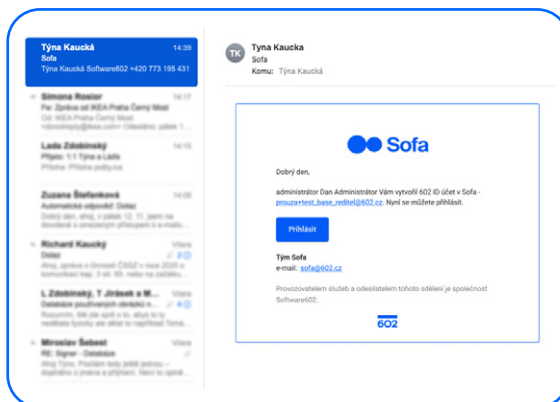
Týna Kaucká 14:39
Sofa
Týna Kaucká Software602 +420 773 195 431

Simona Rosior 14:17
Fw: Zpráva od IKEA Praha Černý Most
Od: IKEA Praha Černý Most <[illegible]> Odesláno: pátek 1...

Lada Zdobinský 14:15
Příjato: 1:1 Týna a Lada
Příloha: Příloha politky.cs

Zuzana Štefanková 14:05
Automatická odpověď: Dotaz
Dobrý den, vím, z pátek 12. 11. jsem na dovolené s omezeným přístupem k e-mailu...

Richard Kaucký Včera
Dotaz
Ahoj, zpráva o činnosti ČSSZ v roce 2020 a komunikaci kap. 3 str. 88. nebo na zvážení...

L. Zdobinský, T. Jiráček a M... Včera
Databáze používaných obrázků n...
Rozumím. Mě jen opět o to, abys to ty neodklála fyzicky ale délat to nejdřívější Tomá...

Miroslav Šebest Včera
RE: Signer - Databáze
Ahoj Týno, Posílám tedy ještě jednou – úpravu ptal a přijímací. Není to úplně...

TK
Tyna Kaucka
Sofa
Komu: Týna Kaucká

Sofa

Dobrý den,

administrátor Dan Administrátor Vám vytvořil 602 ID účet v Sofa - prouza+test_base_reditel@602.cz. Nyní se můžete přihlásit.

Přihlásit

Tým Sofa
e-mail: sofa@602.cz

Provozovatelem služeb a odesílatelem tohoto sdělení je společnost Software602.

602